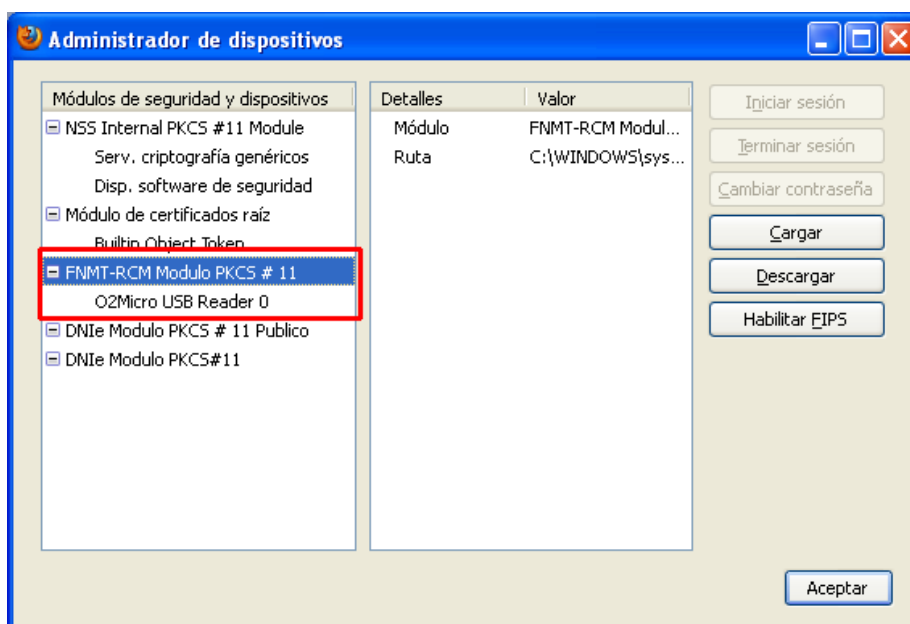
Administrador de dispositivos

| Módulos de seguridad y dispositivos |
|---|
| ⊟ NSS Internal PKCS #11 Module |
| Serv. criptografía genéricos |
| Disp. software de seguridad |
| ⊟ Módulo de certificados raíz |
| Builtin Object Token |
| ⊟ FNMT-RCM Modulo PKCS # 11 |
| O2Micro USB Reader 0 |
| ⊟ DNIe Modulo PKCS # 11 Publico |
| ⊟ DNIe Modulo PKCS#11 |

| Detalles | Valor |
|---|---|
| Módulo | FNMT-RCM Modul... |
| Ruta | C:\WINDOWS\sys... |

Iniciar sesión
Terminar sesión
Cambiar contraseña
Cargar
Descargar
Habilitar FIPS

Aceptar